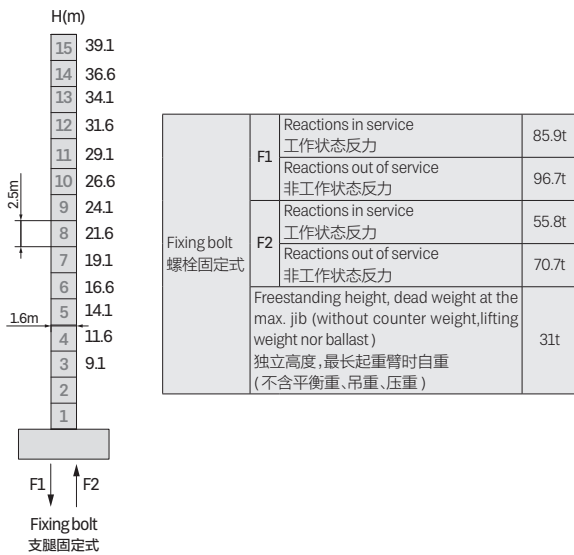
H(m)

| | |
|---|---|
| 15 | 39.1 |
| 14 | 36.6 |
| 13 | 34.1 |
| 12 | 31.6 |
| 11 | 29.1 |
| 10 | 26.6 |
| 9 | 24.1 |
| 8 | 21.6 |
| 7 | 19.1 |
| 6 | 16.6 |
| 5 | 14.1 |
| 4 | 11.6 |
| 3 | 9.1 |
| 2 | |
| 1 | |

2.5m

1.6m

F1 F2

Fixing bolt
支腿固定式

| | | | |
|---|---|---|---|
| Fixing bolt 螺栓固定式 | F1 | Reactions in service 工作状态反力 | 85.9t |
| | | Reactions out of service 非工作状态反力 | 96.7t |
| | F2 | Reactions in service 工作状态反力 | 55.8t |
| | | Reactions out of service 非工作状态反力 | 70.7t |
| | Freestanding height, dead weight at the max. jib (without counter weight,lifting weight nor ballast) 独立高度,最长起重臂时自重 (不含平衡重、吊重、压重) | | 31t |